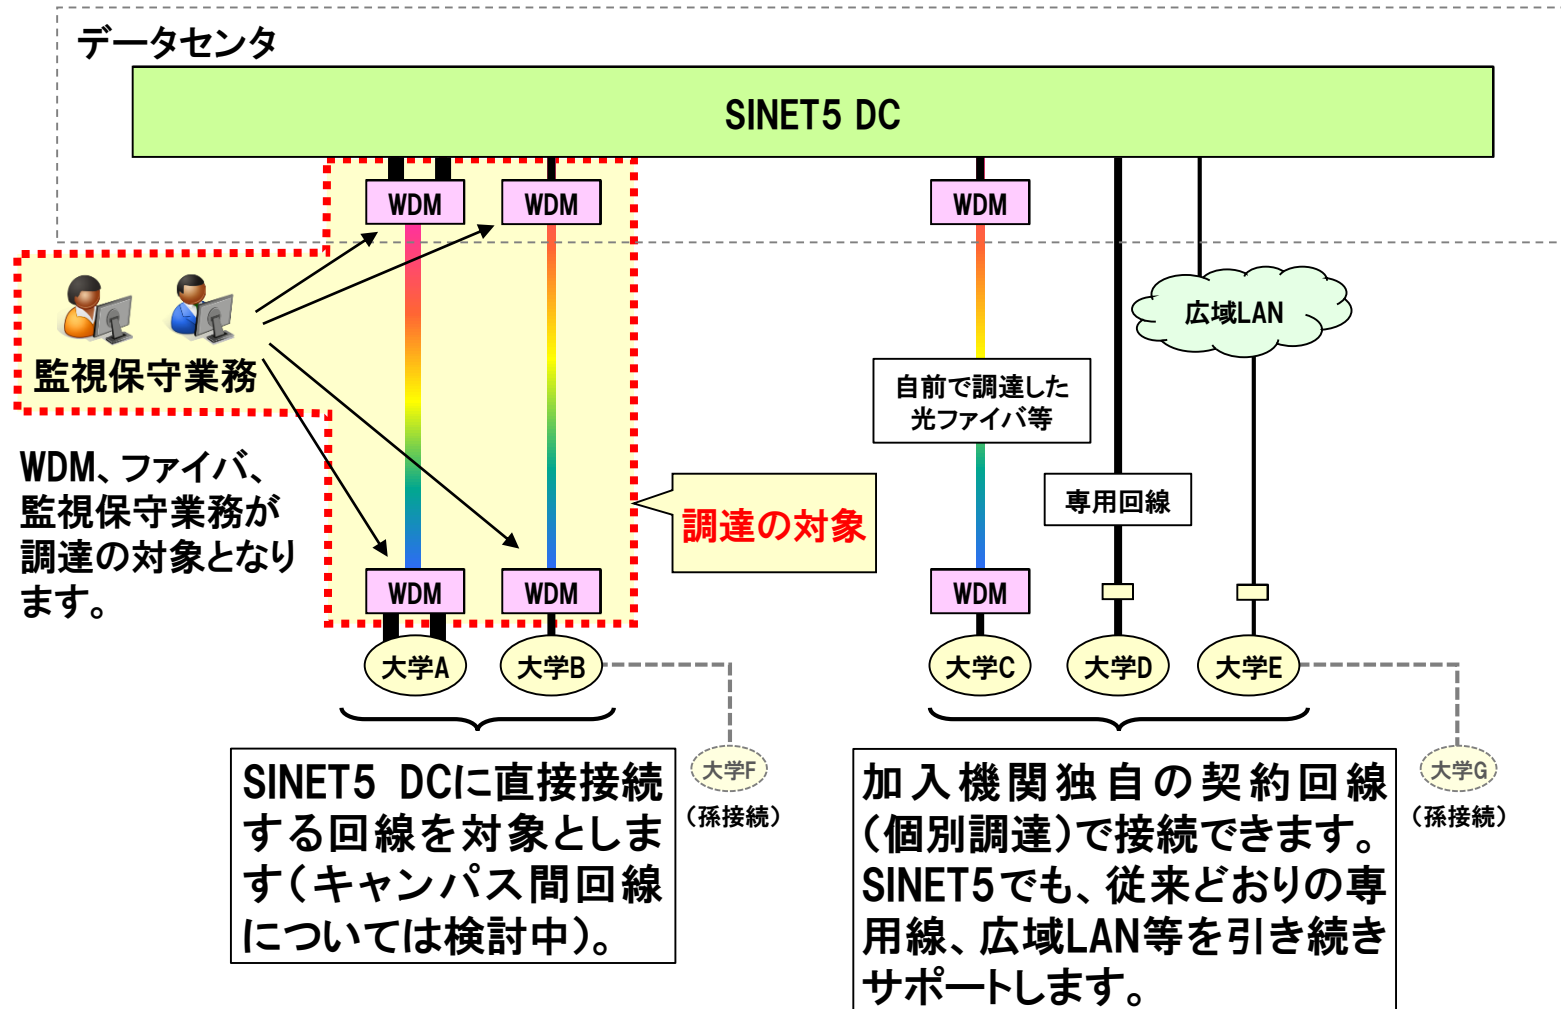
データセンタ

SINET5 DC

WDM
WDM
WDM

監視保守業務

広域LAN

自前で調達した光ファイバ等

WDM、ファイバ、監視保守業務が調達の対象となります。

調達の対象

専用回線

WDM
WDM
WDM

大学A
大学B
大学C
大学D
大学E

大学F
（孫接続）

大学G
（孫接続）

SINET5 DCに直接接続する回線を対象とします（キャンパス間回線については検討中）。

加入機関独自の契約回線（個別調達）で接続できます。SINET5でも、従来どおりの専用線、広域LAN等を引き続きサポートします。